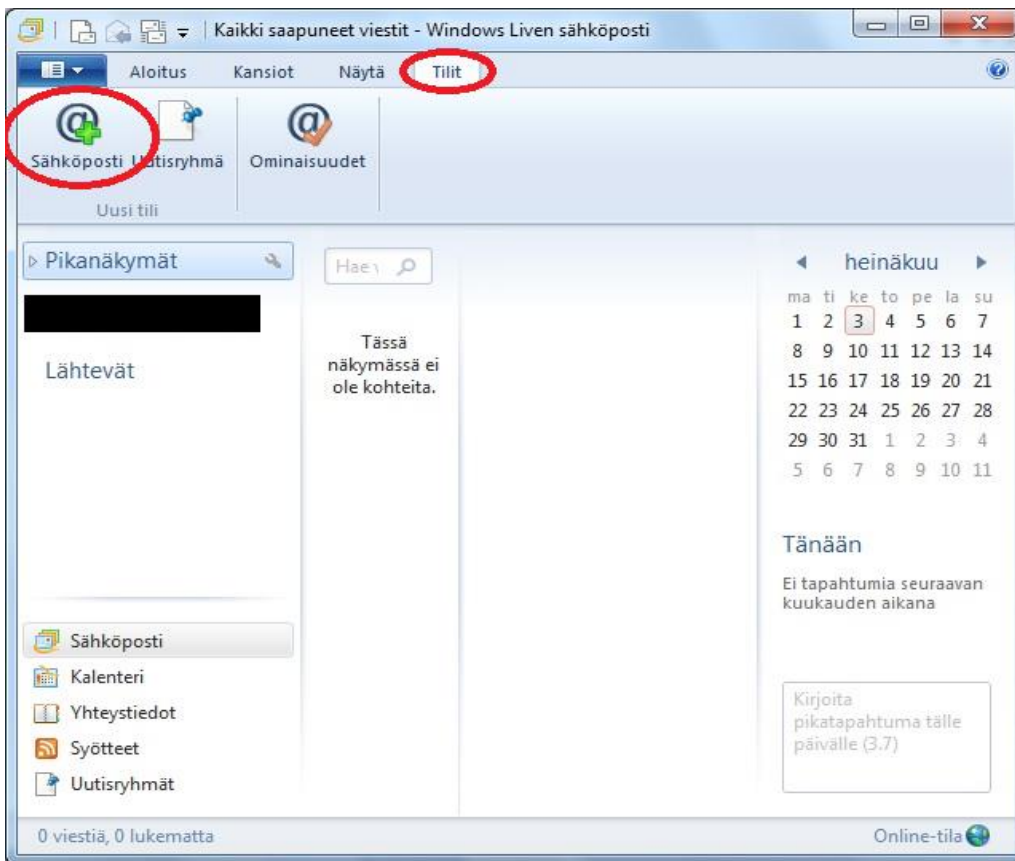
Kaikki saapuneet viestit - Windows Liven sähköposti

Aloitus Kansiot Näytä Tilit

Sähköposti Uutisryhmä Ominaisuudet

Uusi tili

Pikanäkymät

Lähtevät

Hae

Tässä näkymässä ei ole kohteita.

heinäkuu

| ma | ti | ke | to | pe | la | su |
|---|---|---|---|---|---|---|
| 1 | 2 | 3 | 4 | 5 | 6 | 7 |
| 8 | 9 | 10 | 11 | 12 | 13 | 14 |
| 15 | 16 | 17 | 18 | 19 | 20 | 21 |
| 22 | 23 | 24 | 25 | 26 | 27 | 28 |
| 29 | 30 | 31 | 1 | 2 | 3 | 4 |
| 5 | 6 | 7 | 8 | 9 | 10 | 11 |

Tänään

Ei tapahtumia seuraavan kuukauden aikana

Kirjoita pikatapahtuma tälle päivälle (3.7)

Sähköposti
Kalenteri
Yhteystiedot
Syötteet
Uutisryhmät

0 viestiä, 0 lukematta

Online-tila